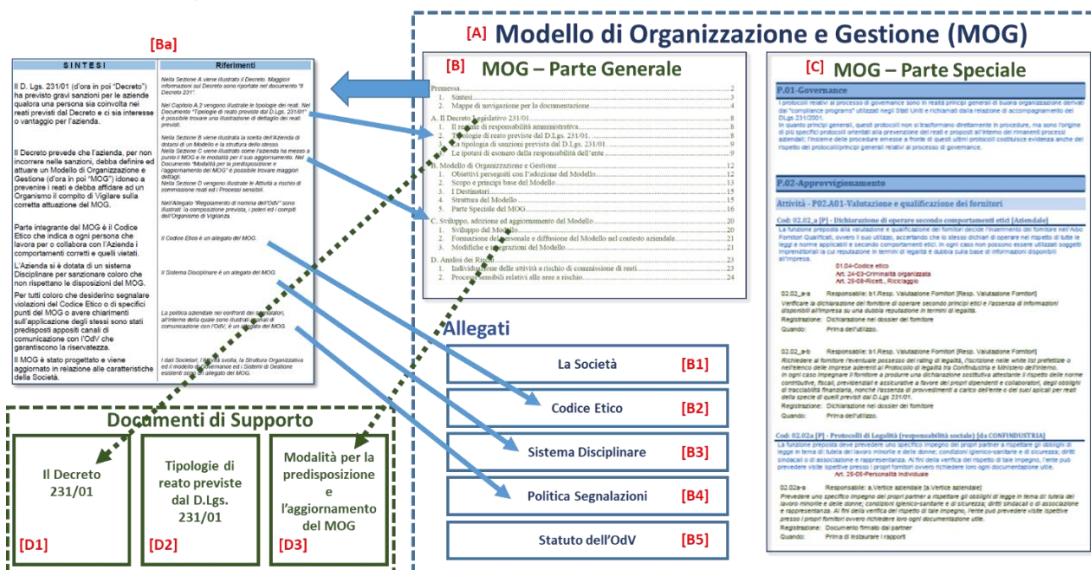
[A] Modello di Organizzazione e Gestione (MOG)

[Ba]

| SINTESI | Riferimenti |
|---|---|
| Il D. Lgs. 231/01 (d'ora in poi "Decreto") ha previsto gravi sanzioni per le aziende qualora una persona sia coinvolta nei reati previsti dal Decreto e ci sia interesse o vantaggio per l'azienda. | Nella Sezione A viene illustrato il Decreto. Maggiori informazioni sul Decreto sono riportate nel documento "Il Decreto 231". Nel Capitolo A.2 vengono illustrate le tipologie dei reati. Nel Documento "Tipologie di reato previste dal D.Lgs. 231/01" è possibile trovare una illustrazione di dettaglio dei reati previsti. |
| Il Decreto prevede che l'azienda, per non incorrere nelle sanzioni, debba definire ed attuare un Modello di Organizzazione e Gestione (d'ora in poi "MOG") idoneo a prevenire i reati e debba affidare ad un Organismo il compito di Vigilare sulla corretta attuazione del MOG. | Nella Sezione B viene illustrata la scelta dell'Azienda di dotarsi di un Modello e la struttura dello stesso. Nella Sezione C viene illustrato come l'azienda ha messo a punto il MOG e le modalità per il suo aggiornamento. Nel Documento "Modalità per la predisposizione e l'aggiornamento del MOG" è possibile trovare maggiori dettagli. Nella Sezione D vengono illustrate le Attività a rischio di commissione reati ed i Processi sensibili. Nell'Allegato "Regolamento di nomina dell'OdV" sono illustrati la composizione prevista, i poteri ed i compiti dell'Organismo di Vigilanza. |
| Parte integrante del MOG è il Codice Etico che indica a ogni persona che lavora per o collabora con l'Azienda i comportamenti corretti e quelli vietati. | Il Codice Etico è un allegato del MOG. |
| L'Azienda si è dotata di un sistema Disciplinare per sanzionare coloro che non rispettano le disposizioni del MOG. | Il Sistema Disciplinare è un allegato del MOG. |
| Per tutti coloro che desiderino segnalare violazioni del Codice Etico o di specifici punti del MOG o avere chiarimenti sull'applicazione degli stessi sono stati predisposti appositi canali di comunicazione con l'OdV che garantiscono la riservatezza. | La politica adottata nei confronti dei segnalatori, all'interno della quale sono illustrati i canali di comunicazione con l'OdV, è un allegato del MOG. |
| Il MOG è stato progettato e viene aggiornato in relazione alle caratteristiche della Società. | I dati Società: l'attività svolta, la Struttura Organizzativa ed il modello di governance ed i Sistemi di Gestione esistenti sono un allegato del MOG. |

[B] MOG – Parte Generale

Premessa ... 2
1. Sintesi ... 3
2. Mappe di navigazione per la documentazione ... 4
A. Il Decreto Legislativo 231/01 ... 8
1. Il regime di responsabilità amministrativa ... 8
2. Tipologie di reato previste dal D.Lgs. 231/01 ... 8
3. La tipologia di sanzioni prevista dal D.Lgs. 231/01 ... 9
4. Le ipotesi di esonero della responsabilità dell'ente ... 9
B. Modello di Organizzazione e Gestione ... 12
1. Obiettivi perseguiti con l'adozione del Modello ... 12
2. Scopo e principi base del Modello ... 13
3. I Destinatari ... 15
4. Struttura del Modello ... 16
5. Parte Speciale del MOG ... 16
C. Sviluppo, adozione ed aggiornamento del Modello ... 20
1. Sviluppo del Modello ... 20
2. Formazione del personale e diffusione del Modello nel contesto aziendale ... 21
3. Modifiche e integrazioni del Modello ... 21
D. Analisi dei Rischi ... 23
1. Individuazione delle attività a rischio di commissione di reati ... 23
2. Processi sensibili relativi alle aree a rischio ... 24

[C] MOG – Parte Speciale

P.01-Governance

I protocolli relativi al processo di governance sono in realtà principi generali di buona organizzazione derivati dai "compliance programs" utilizzati negli Stati Uniti e richiamati dalla relazione di accompagnamento del D.Lgs 231/2001. In quanto principi generali, questi protocolli non si trasformano direttamente in procedure, ma sono l'origine di più specifici protocolli orientati alla prevenzione dei reati e proposti all'interno dei rimanenti processi aziendali. L'insieme delle procedure emesse a fronte di questi ultimi protocolli costituisce evidenza anche del rispetto dei protocolli/principi generali relativi al processo di governance.

P.02-Approvvigionamento

Attività - P02.A01-Valutazione e qualificazione dei fornitori

Cod: 02.02_a [P] - Dichiarazione di operare secondo comportamenti etici [Aziendale]

La funzione preposta alla valutazione e qualificazione dei fornitori decide l'inserimento dei fornitori nell'Albo Fornitori Qualificati, ovvero li usa saltuariamente, accertando che lo stesso dichiari di operare nel rispetto di tutte le leggi e norme applicabili e secondo comportamenti etici. In ogni caso non possono essere utilizzati soggetti imprenditoriali la cui reputazione in termini di legalità è dubbia sulla base di informazioni disponibili all'impresa.

01.04-Codice etico
Art. 24-03-Criminalità organizzata
Art. 25-08-Ricett., Riciclaggio

02.02_a-a Responsabile: b1.Resp. Valutazione Fornitori [Resp. Valutazione Fornitori]
Verificare la dichiarazione del fornitore di operare secondo principi etici e l'assenza di informazioni disponibili all'impresa su una dubbia reputazione in termini di legalità.
Registrazione: Dichiarazione nel dossier del fornitore
Quando: Prima dell'utilizzo.

02.02_a-b Responsabile: b1.Resp. Valutazione Fornitori [Resp. Valutazione Fornitori]
Richiedere al fornitore l'eventuale possesso del rating di legalità, l'iscrizione nelle white list prefettizie o nell'elenco delle imprese aderenti al Protocollo di legalità tra Confindustria e Ministero dell'Interno. In ogni caso impegnare il fornitore a produrre una dichiarazione sostitutiva attestante il rispetto delle norme contributive, fiscali, previdenziali e assicurative a favore dei propri dipendenti e collaboratori, degli obblighi di tracciabilità finanziaria, nonché l'assenza di provvedimenti a carico dell'ente o dei suoi apicali per reati della specie di quelli previsti dal D.Lgs 231/2001.
Registrazione: Dichiarazione nel dossier del fornitore
Quando: Prima dell'utilizzo.

Cod: 02.02a [P] - Protocolli di Legalità (responsabilità sociale) [da CONFINDUSTRIA]

La funzione preposta deve prevedere uno specifico impegno dei propri partner a rispettare gli obblighi di legge in tema di tutela del lavoro minorile e delle donne; condizioni igienico-sanitarie e di sicurezza; diritti sindacali o di associazione e rappresentanza. Ai fini della verifica del rispetto di tale impegno, l'ente può prevedere visite ispettive presso i propri fornitori ovvero richiedere loro ogni documentazione utile.
Art. 25-05-Personalità individuale

02.02a-a Responsabile: a.Vertice aziendale [a.Vertice aziendale]
Prevedere uno specifico impegno dei propri partner a rispettare gli obblighi di legge in tema di tutela del lavoro minorile e delle donne; condizioni igienico-sanitarie e di sicurezza; diritti sindacali o di associazione e rappresentanza. Ai fini della verifica del rispetto di tale impegno, l'ente può prevedere visite ispettive presso i propri fornitori ovvero richiedere loro ogni documentazione utile.
Registrazione: Documento firmato dal partner
Quando: Prima di instaurare i rapporti

Allegati

La Società [B1]
Codice Etico [B2]
Sistema Disciplinare [B3]
Politica Segnalazioni [B4]
Statuto dell'OdV [B5]

Documenti di Supporto

Il Decreto 231/01
[D1]

Tipologie di reato previste dal D.Lgs. 231/01
[D2]

Modalità per la predisposizione e l'aggiornamento del MOG
[D3]